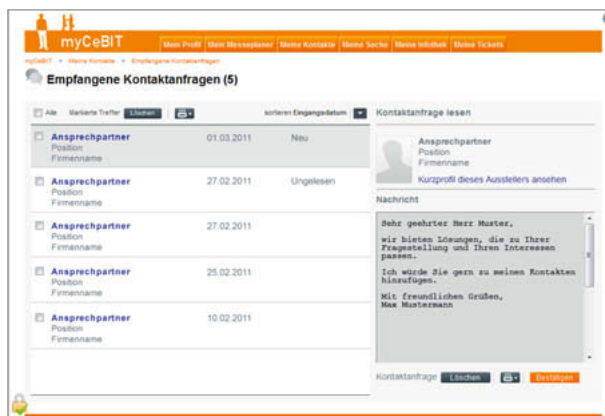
myCeBIT

Mein Profil | Mein Messeplaner | Meine Kontakte | Meine Suche | Meine Infothek | Meine Tickets

myCeBIT > Meine Kontakte > Empfangene Kontaktanfragen

Empfangene Kontaktanfragen (5)

Alle Markierte Treffer Löschen

sortieren Eingangsdatum

| | | |
|---|---|---|
| Ansprechpartner Position Firmenname | 01.03.2011 | Neu |
| Ansprechpartner Position Firmenname | 27.02.2011 | Ungelesen |
| Ansprechpartner Position Firmenname | 27.02.2011 | |
| Ansprechpartner Position Firmenname | 25.02.2011 | |
| Ansprechpartner Position Firmenname | 10.02.2011 | |

Kontaktanfrage lesen

Ansprechpartner
Position
Firmenname

Kurzprofil dieses Ausstellers ansehen

Nachricht

Sehr geehrter Herr Muster,

wir bieten Lösungen, die zu Ihrer Fragestellung und Ihren Interessen passen.

Ich würde Sie gern zu meinen Kontakten hinzufügen.

Mit freundlichen Grüßen,
Max Mustermann

Kontaktanfrage Löschen Bestätigen